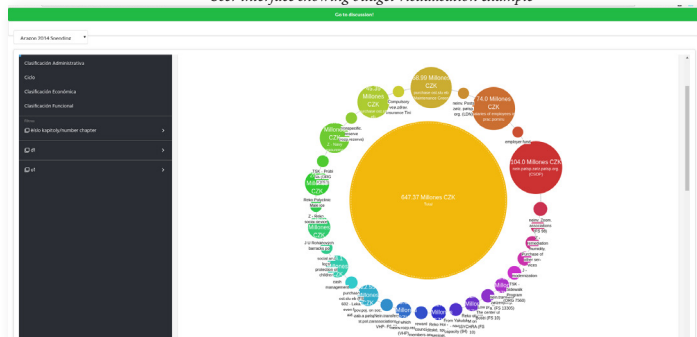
User interface showing budget visualization example

Go to discussion!

Arsenio 2014 Snowdine

Clasificación Administrativa

Ciclo

Clasificación Económica

Clasificación Funcional

Filtros

číslo kapitoly/number chapter

df

ef

647.37 Millones CZK

Total

104.0 Millones CZK

74.0 Millones CZK

64.99 Millones CZK

Millones CZK

Millones CZK

Millones CZK

Millones CZK

Millones CZK

Millones CZK

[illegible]